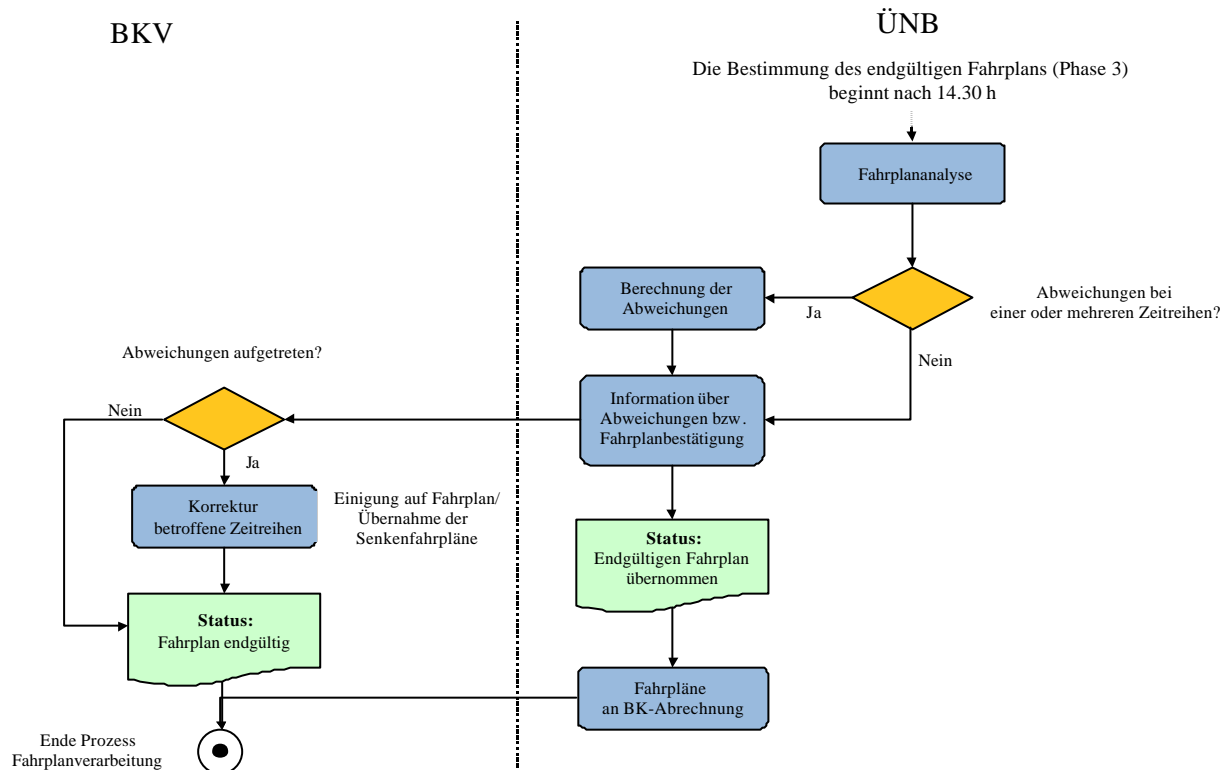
BKV

ÜNB

Die Bestimmung des endgültigen Fahrplans (Phase 3) beginnt nach 14.30 h

Fahrplananalyse

Abweichungen bei einer oder mehreren Zeitreihen?

Ja

Berechnung der Abweichungen

Nein

Information über Abweichungen bzw. Fahrplanbestätigung

Abweichungen aufgetreten?

Nein

Ja

Korrektur betroffene Zeitreihen

Einigung auf Fahrplan/ Übernahme der Senkenfahrpläne

Status: Endgültigen Fahrplan übernommen

Status: Fahrplan endgültig

Fahrpläne an BK-Abrechnung

Ende Prozess Fahrplanverarbeitung